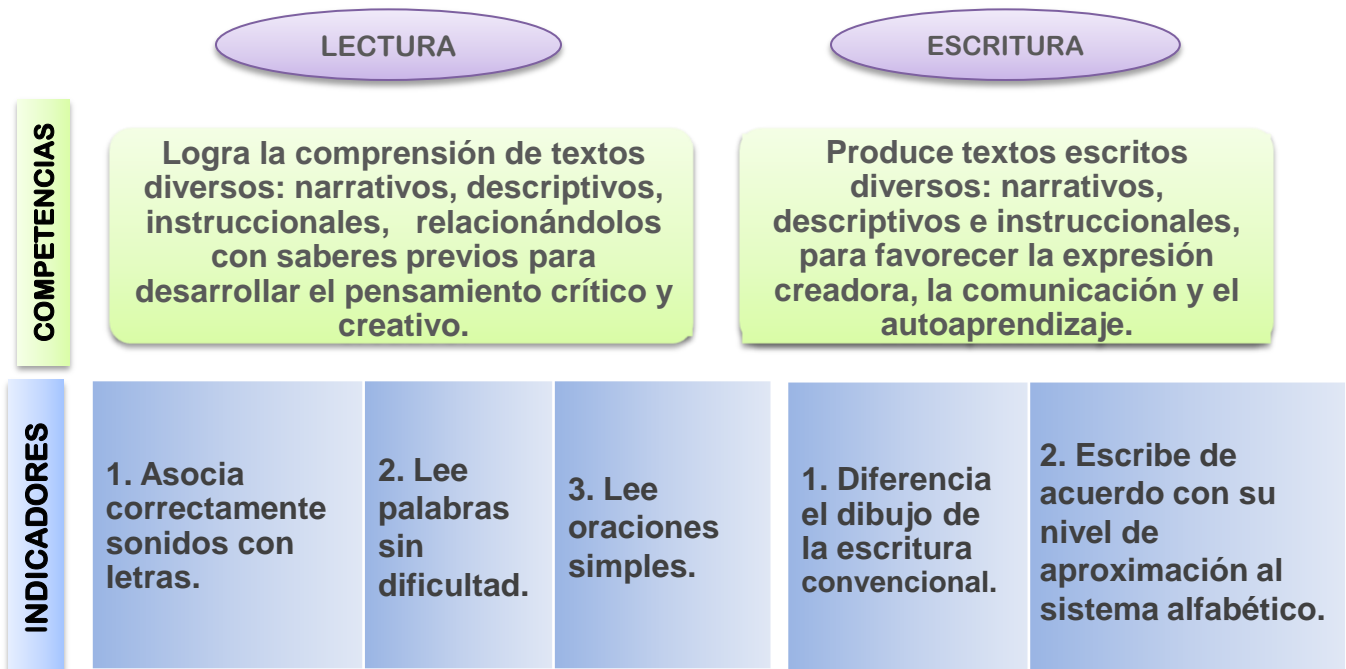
LECTURA

ESCRITURA

COMPETENCIAS

Logra la comprensión de textos diversos: narrativos, descriptivos, instruccionales, relacionándolos con saberes previos para desarrollar el pensamiento crítico y creativo.

Produce textos escritos diversos: narrativos, descriptivos e instruccionales, para favorecer la expresión creadora, la comunicación y el autoaprendizaje.

INDICADORES

1. Asocia correctamente sonidos con letras.

2. Lee palabras sin dificultad.

3. Lee oraciones simples.

1. Diferencia el dibujo de la escritura convencional.

2. Escribe de acuerdo con su nivel de aproximación al sistema alfabético.